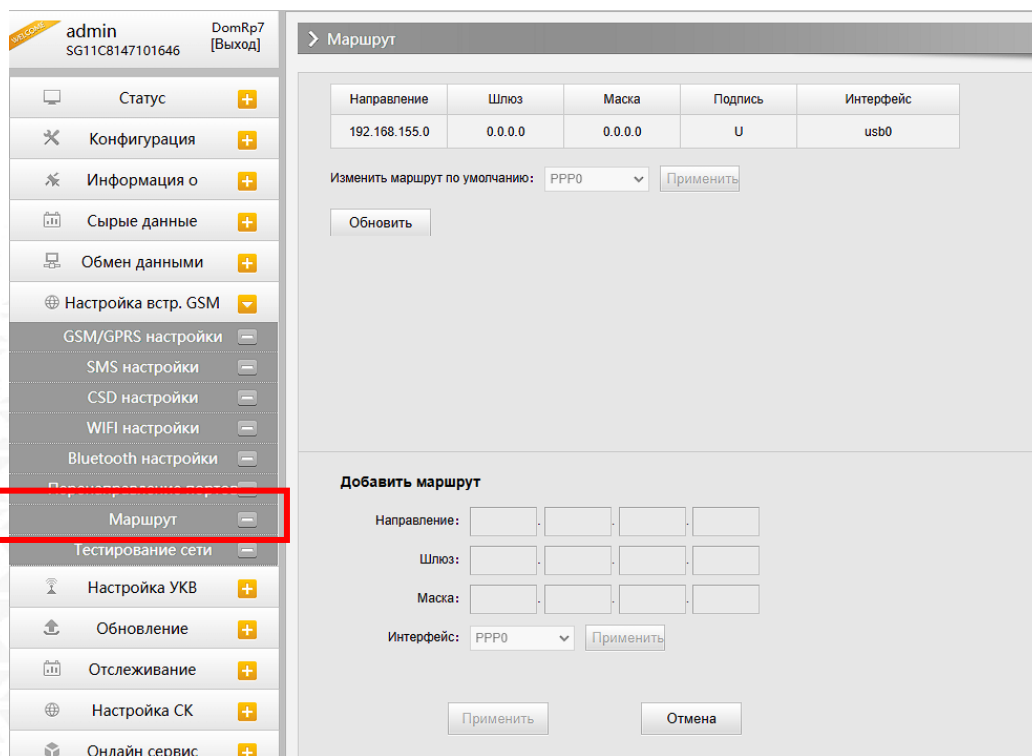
admin
SG11C8147101646
DomRp7
[Выход]

Статус
Конфигурация
Информация о
Сырые данные
Обмен данными
Настройка встр. GSM
GSM/GPRS настройки
SMS настройки
CSD настройки
WIFI настройки
Bluetooth настройки
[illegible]
Маршрут
Тестирование сети
Настройка УКВ
Обновление
Отслеживание
Настройка СК
Онлайн сервис

> Маршрут

| Направление | Шлюз | Маска | Подпись | Интерфейс |
|---|---|---|---|---|
| 192.168.155.0 | 0.0.0.0 | 0.0.0.0 | U | usb0 |

Изменить маршрут по умолчанию: PPP0 Применить

Обновить

Добавить маршрут

Направление:

Шлюз:

Маска:

Интерфейс: PPP0 Применить

Применить Отмена